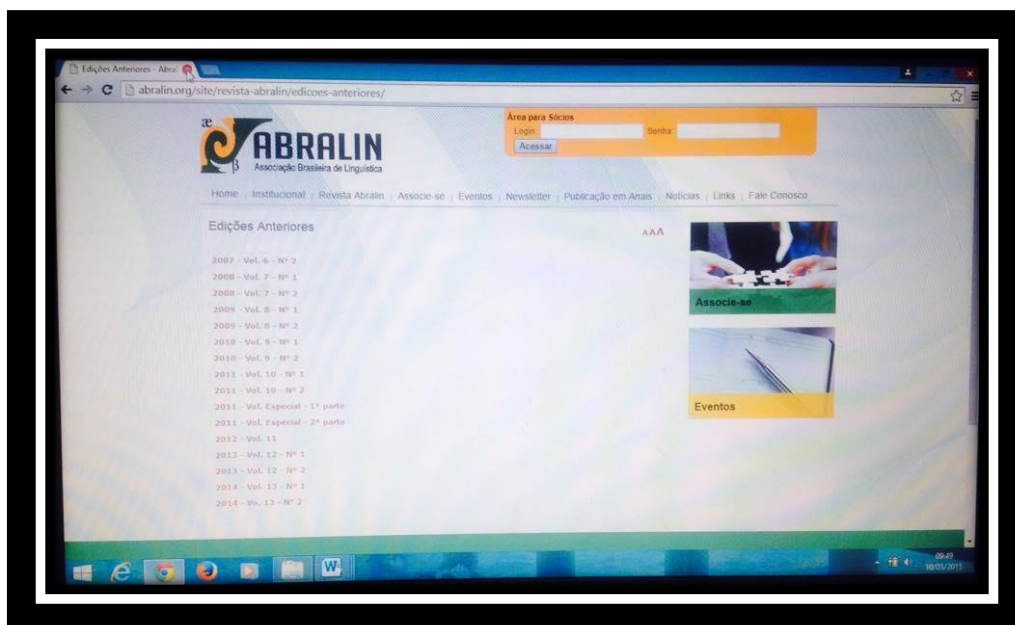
Edições Anteriores - Abra

abralin.org/site/revista-abralin/edicoes-anteriores/

ABRALIN
Associação Brasileira de Linguística

Área para Sócios
Login: Senha:
Acessar

Home | Institucional | Revista Abralin | Associe-se | Eventos | Newsletter | Publicação em Anais | Notícias | Links | Fale Conosco

Edições Anteriores

AAA

2007 - Vol. 6 - Nº 2
2008 - Vol. 7 - Nº 1
2008 - Vol. 7 - Nº 2
2009 - Vol. 8 - Nº 1
2009 - Vol. 8 - Nº 2
2010 - Vol. 9 - Nº 1
2010 - Vol. 9 - Nº 2
2011 - Vol. 10 - Nº 1
2011 - Vol. 10 - Nº 2
2011 - Vol. Especial - 1ª parte
2011 - Vol. Especial - 2ª parte
2012 - Vol. 11
2013 - Vol. 12 - Nº 1
2013 - Vol. 12 - Nº 2
2014 - Vol. 13 - Nº 1
2014 - Vo. 13 - Nº 2

Associe-se

Eventos

09:49
10/03/2015